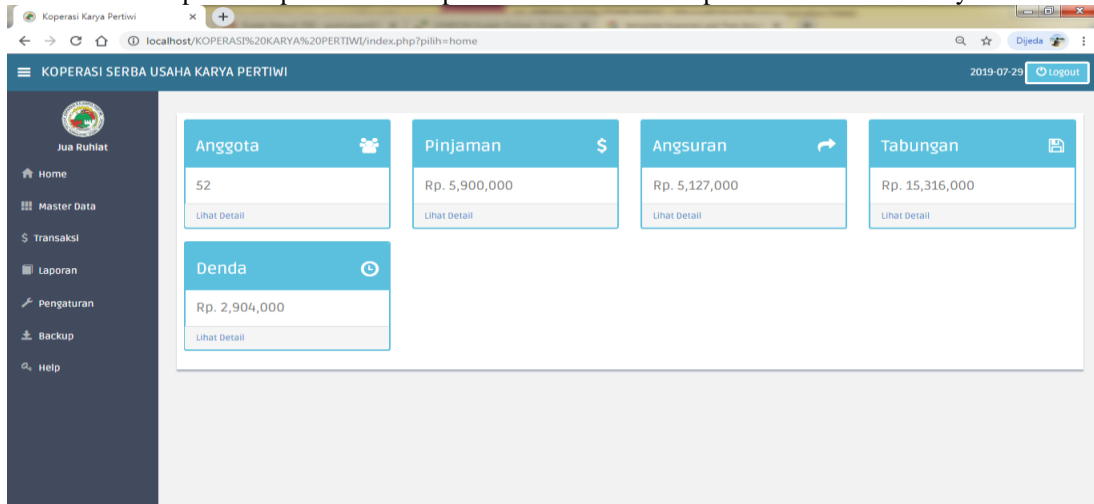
Koperasi Karya Pertiwi

localhost/KOPERASI%20KARYA%20PERTIWI/index.php?pilih=home

Dijeda

KOPERASI SERBA USAHA KARYA PERTIWI

2019-07-29 Logout

Jua Ruhiat

Home

Master Data

Transaksi

Laporan

Pengaturan

Backup

Help

Anggota

52

Lihat Detail

Pinjaman

Rp. 5,900,000

Lihat Detail

Angsuran

Rp. 5,127,000

Lihat Detail

Tabungan

Rp. 15,316,000

Lihat Detail

Denda

Rp. 2,904,000

Lihat Detail